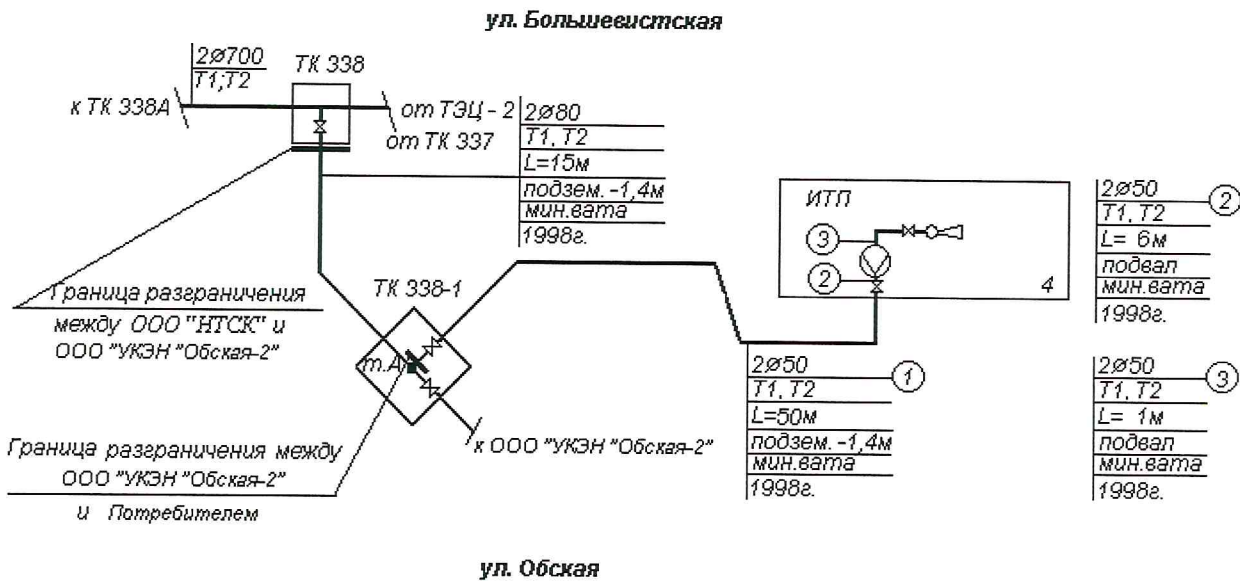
ул. Большевистская

2ø700
Т1;Т2

ТК 338

к ТК 338А

от ТЭЦ - 2
от ТК 337

2ø80
Т1, Т2
L=15м
подзем.-1,4м
мин.вата
1998г.

ИТП

3

2

4

2ø50
Т1, Т2
L= 6м
подвал
мин.вата
1998г.

2

Граница разграничения
между ООО "НТСК" и
ООО "УКЭН "Обская-2"

ТК 338-1

т.А

2ø50
Т1, Т2
L=50м
подзем.-1,4м
мин.вата
1998г.

1

2ø50
Т1, Т2
L= 1м
подвал
мин.вата
1998г.

3

Граница разграничения между
ООО "УКЭН "Обская-2"
и Потребителем

к ООО "УКЭН "Обская-2"

ул. Обская